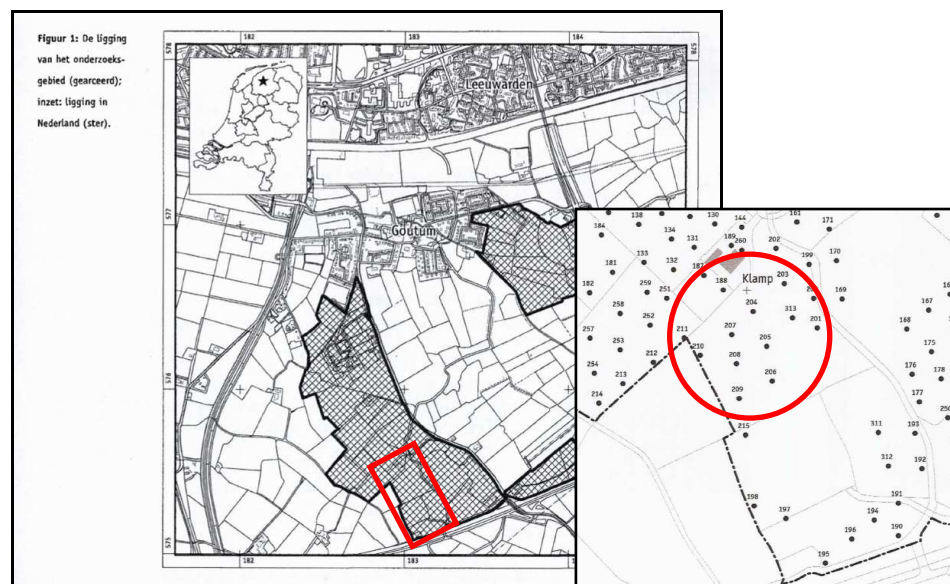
Figuur 1: De ligging van het onderzoeksgebied (gearceerd); inzet: ligging in Nederland (ster).

182
183
184
578
577
576
575
182
183
Leeuwarden
Goutum

184
138
130
144
161
171
134
131
189
260
202
133
132
187
199
170
181
259
188
Klamp
203
182
251
169
258
204
313
201
167
262
207
168
257
211
205
253
210
208
175
212
254
176
178
213
206
209
177
250
214
215
311
193
312
192
198
191
197
194
196
190
195